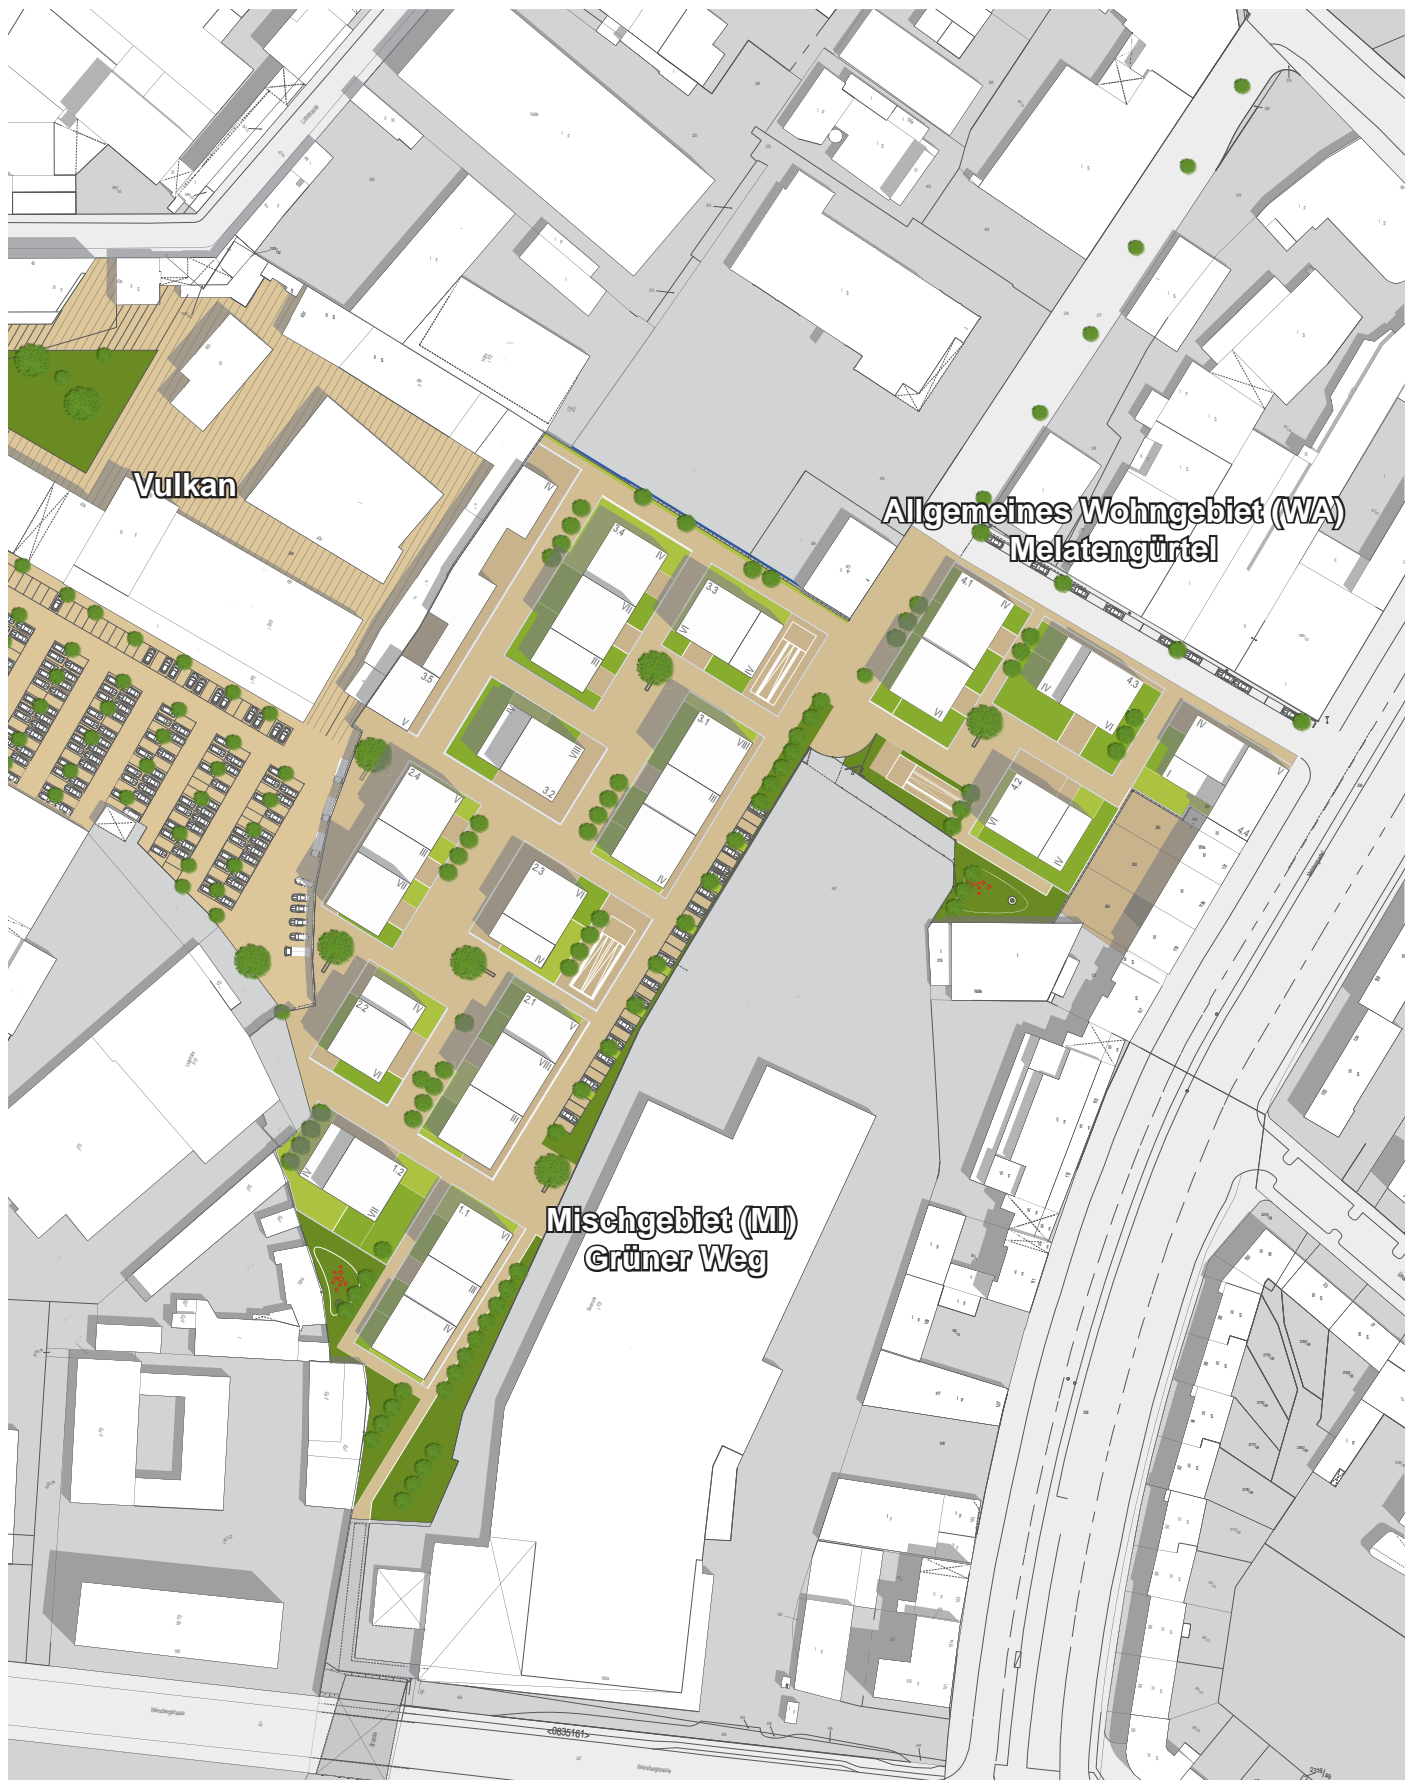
Vulkan

Allgemeines Wohngebiet (WA)
Melatengürtel

3.4
VII
IV
III
3.3
VI
IV
3.5
V
3.2
VIII
3.1
VIII
III
IV
2.4
V
III
VII
2.3
VI
IV
2.2
IV
VI
2.1
V
VIII
III
1.2
IV
VII
1.1
VI
III
IV
4.1
IV
VI
4.3
IV
VI
4.2
VI
IV
4.4
IV
V

Mischgebiet (MI)
Grüner Weg

<0835161>